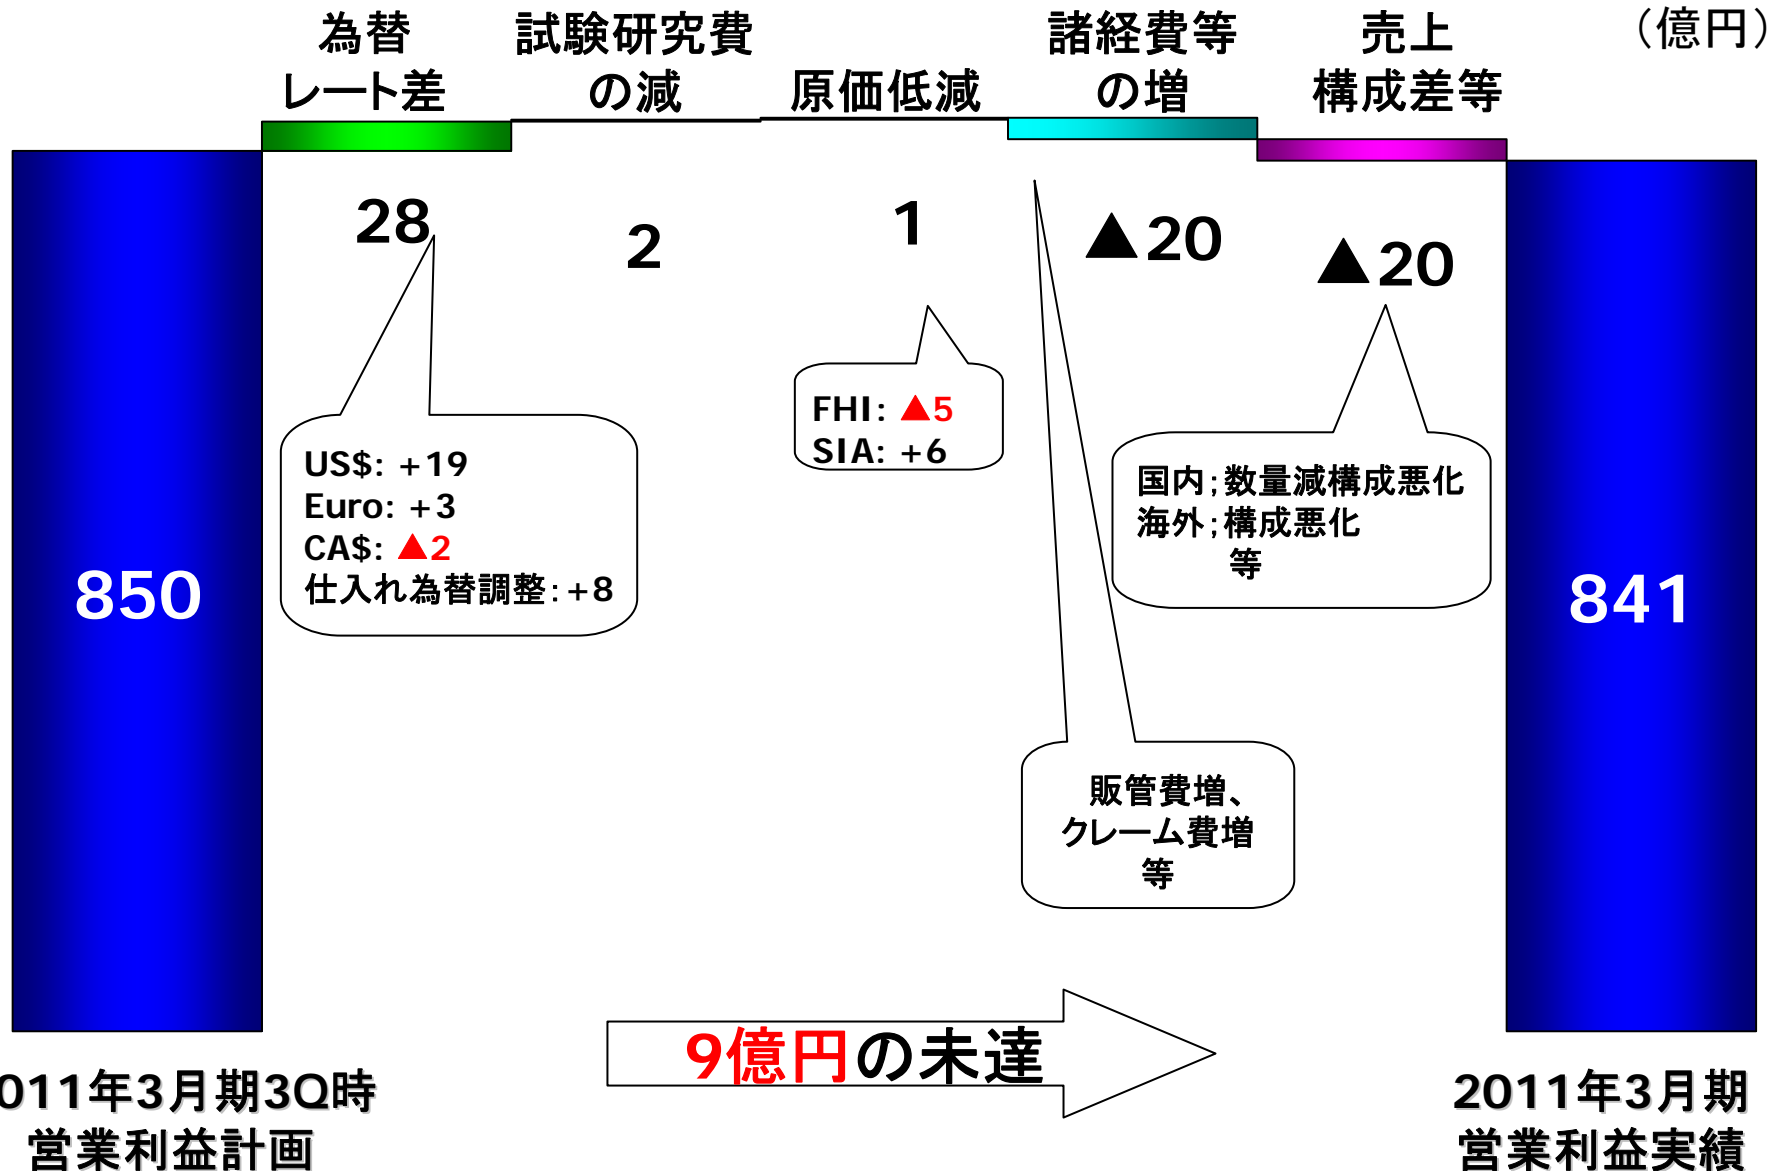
為替レート差　試験研究費の減　原価低減　諸経費等の増　売上構成差等　（億円）

850

28

US$: ＋19
Euro: ＋3
CA$: ▲2
仕入れ為替調整：＋8

2

1

FHI: ▲5
SIA: ＋6

▲20

販管費増、
クレーム費増
等

▲20

国内；数量減構成悪化
海外；構成悪化
等

841

9億円の未達

011年3月期3Q時
営業利益計画

2011年3月期
営業利益実績